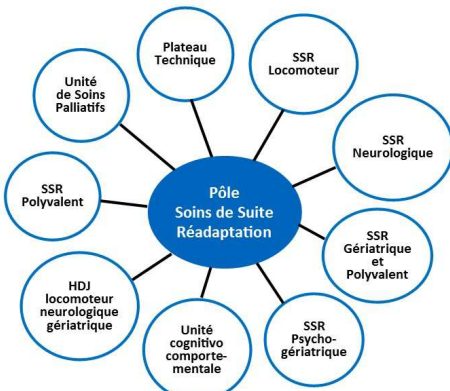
Pôle
Soins de Suite
Réadaptation

Plateau
Technique

SSR
Locomoteur

SSR
Neurologique

SSR
Gériatrique
et
Polyvalent

SSR
Psychogériatrique

Unité
cognitivo
comportementale

HDJ
locomoteur
neurologique
gériatrique

SSR
Polyvalent

Unité
de Soins
Palliatifs